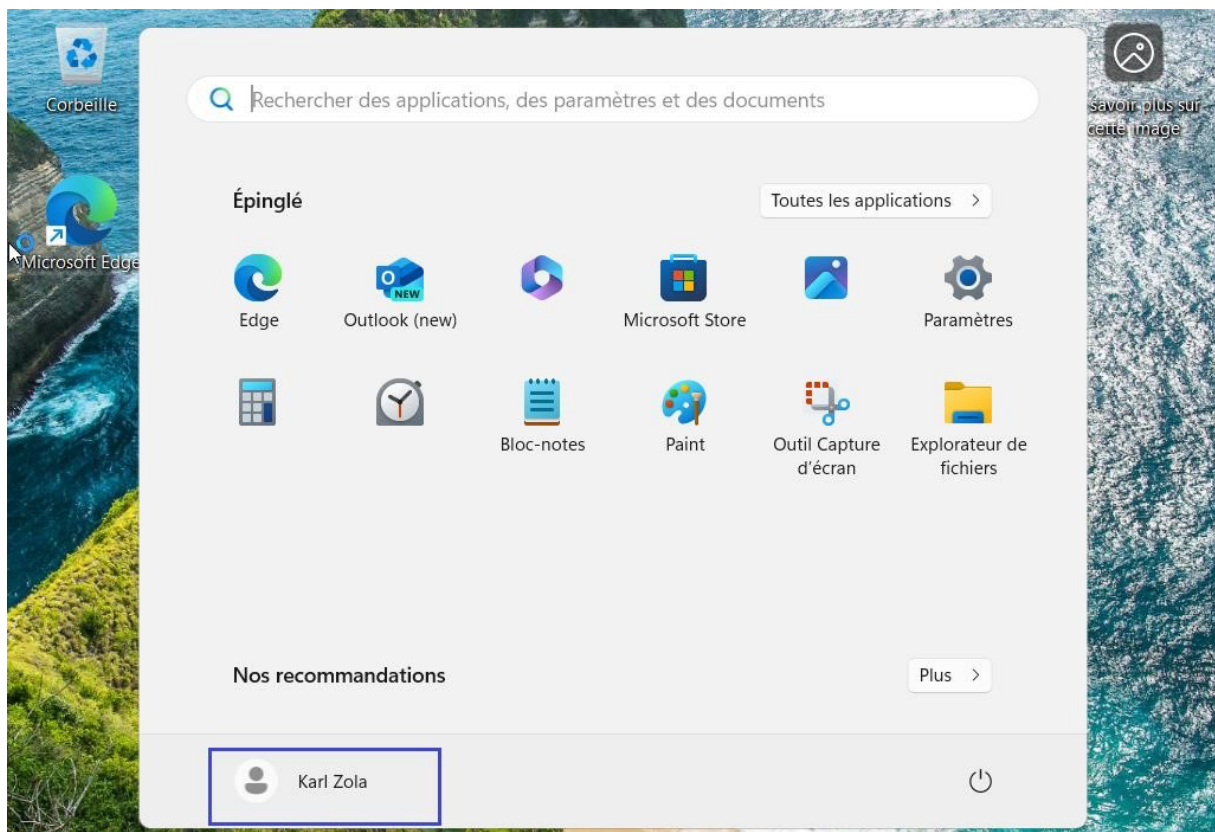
Corbeille

Microsoft Edge

savoir plus sur cette image

Rechercher des applications, des paramètres et des documents

Épinglé

Toutes les applications >

Edge

NEW

Outlook (new)

Microsoft Store

Paramètres

Bloc-notes

Paint

Outil Capture d'écran

Explorateur de fichiers

Nos recommandations

Plus >

Karl Zola